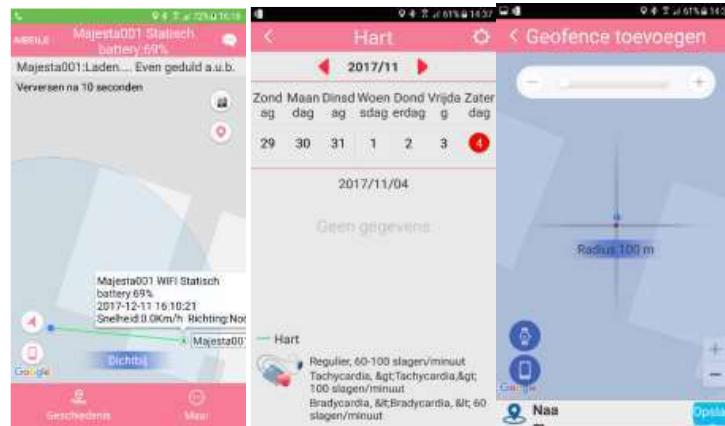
72% 16:18
MOBILE
Majesta001 Statisch battery:69%
Majesta001:Laden.... Even geduld a.u.b.
Verversen na 10 seconden
Majesta001 WIFI Statisch
battery:69%
2017-12-11 16:10:21
Snelheid:0.0Km/h Richting:Noo
Majesta001
Dichtbij
Google
Geschiedenis
Meer

61% 14:37
Hart
2017/11

| Zondag | Maandag | Dinsdag | Woensdag | Donderdag | Vrijdag | Zaterdag |
|---|---|---|---|---|---|---|
| 29 | 30 | 31 | 1 | 2 | 3 | 4 |

2017/11/04
Geen gegevens
Hart
Regulier, 60-100 slagen/minuut
Tachycardia, &gt;Tachycardia,&gt; 100 slagen/minuut
Bradycardia, &lt;Bradycardia,&lt; 60 slagen/minuut

61% 14:
< Geofence toevoegen
Radius 100 m
Google
Naa
Opsla